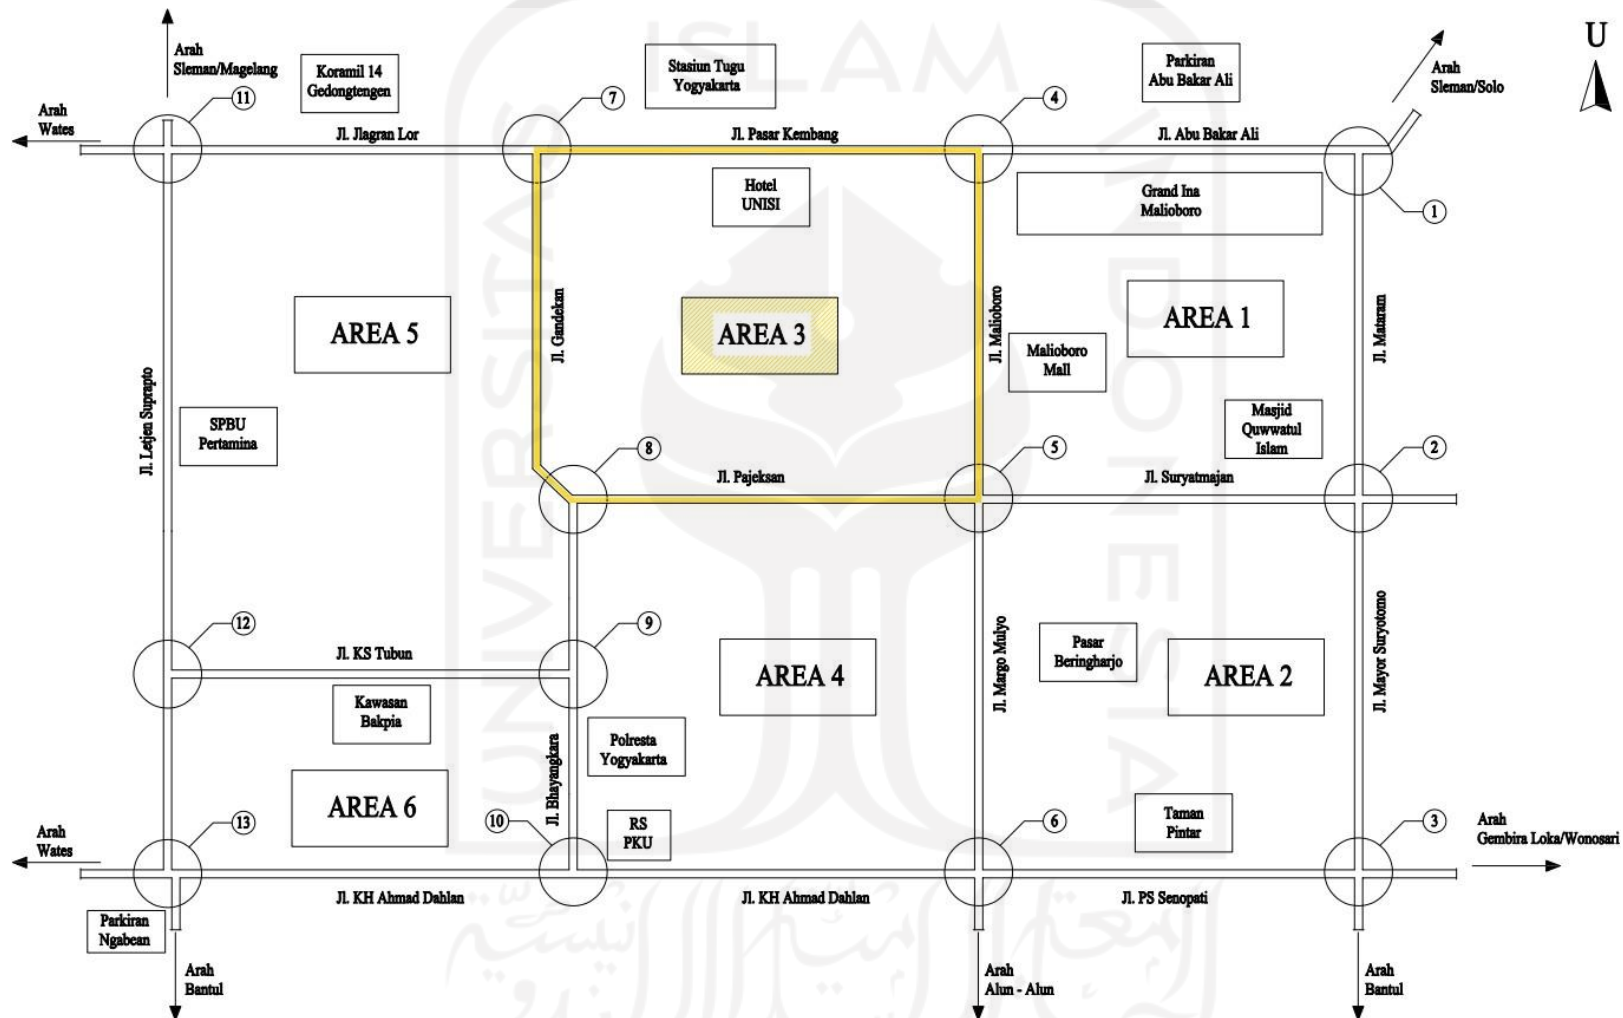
U

Arah Sleman/Magelang

Koramil 14 Gedongtengen

Stasiun Tugu Yogyakarta

Parkiran Abu Bakar Ali

Arah Sleman/Solo

Arah Wates

11

7

4

Jl. Jlagran Lor

Jl. Pasar Kembang

Jl. Abu Bakar Ali

Hotel UNISI

Grand Ina Malioboro

1

AREA 5

Jl. Gandekan

AREA 3

Jl. Malioboro

Malioboro Mall

AREA 1

Jl. Mataram

Jl. Letjen Suprapto

SPBU Pertamina

Masjid Quwwatul Islam

8

5

2

Jl. Pajeksan

Jl. Suryatmajan

12

9

Jl. KS Tubun

Jl. Margo Mulyo

Pasar Beringharjo

Jl. Mayor Suryotomo

AREA 4

AREA 2

Kawasan Bakpia

Polresta Yogyakarta

Jl. Bhayangkara

AREA 6

13

10

RS PKU

6

Taman Pintar

3

Arah Wates

Arah Gembira Loka/Wonosari

Jl. KH Ahmad Dahlan

Jl. KH Ahmad Dahlan

Jl. PS Senopati

Parkiran Ngabean

Arah Bantul

Arah Alun - Alun

Arah Bantul

ISLAM UNIVERSITAS INDONESIA